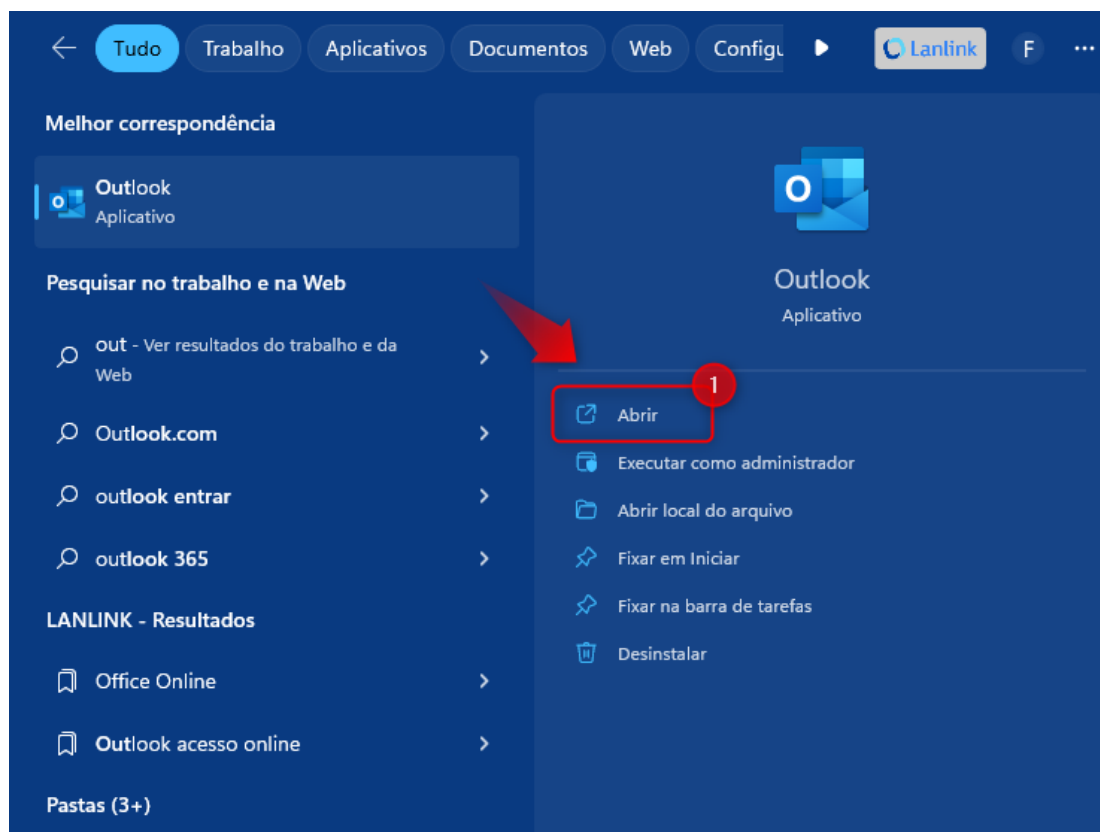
Tudo Trabalho Aplicativos Documentos Web Configu Lanlink F ...

Melhor correspondência

Outlook
Aplicativo

Pesquisar no trabalho e na Web

out - Ver resultados do trabalho e da Web

Outlook.com

outlook entrar

outlook 365

LANLINK - Resultados

Office Online

Outlook acesso online

Pastas (3+)

Outlook
Aplicativo

1

Abrir

Executar como administrador

Abrir local do arquivo

Fixar em Iniciar

Fixar na barra de tarefas

Desinstalar